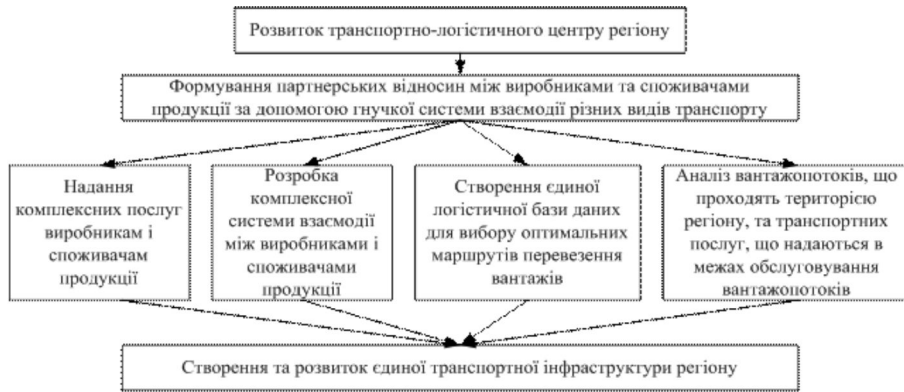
Розвиток транспортно-логістичного центру регіону

Формування партнерських відносин між виробниками та споживачами продукції за допомогою гнучкої системи взаємодії різних видів транспорту

Надання комплексних послуг виробникам і споживачам продукції

Розробка комплексної системи взаємодії між виробниками і споживачами продукції

Створення єдиної логістичної бази даних для вибору оптимальних маршрутів перевезення вантажів

Аналіз вантажопотоків, що проходять територію регіону, та транспортних послуг, що надаються в межах обслуговування вантажопотоків

Створення та розвиток єдиної транспортної інфраструктури регіону